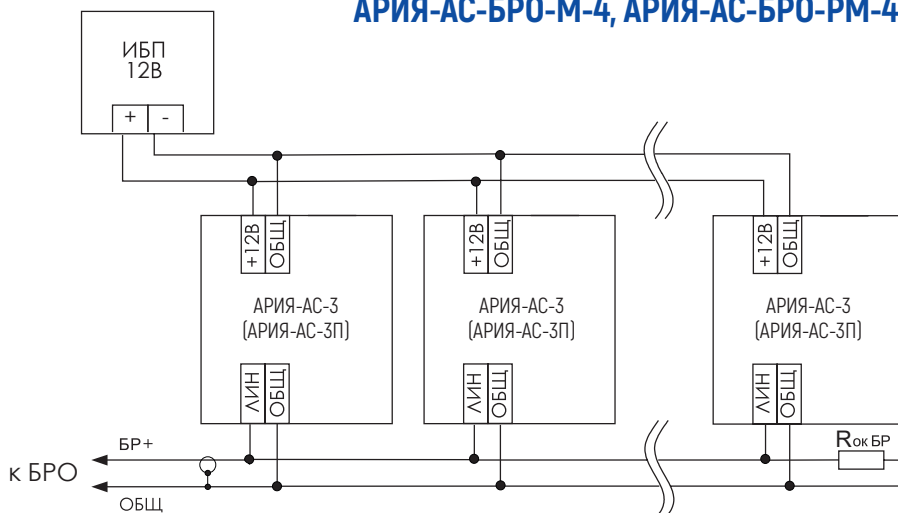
АРИЯ-АС-БРО-М-4, АРИЯ-АС-БРО-РМ-4

ИБП
12В

+ -

+12В ОБЩ

АРИЯ-АС-3
(АРИЯ-АС-3П)

ЛИН ОБЩ

+12В ОБЩ

АРИЯ-АС-3
(АРИЯ-АС-3П)

ЛИН ОБЩ

+12В ОБЩ

АРИЯ-АС-3
(АРИЯ-АС-3П)

ЛИН ОБЩ

БР+

$R_{ок\ БР}$

к БРО

ОБЩ